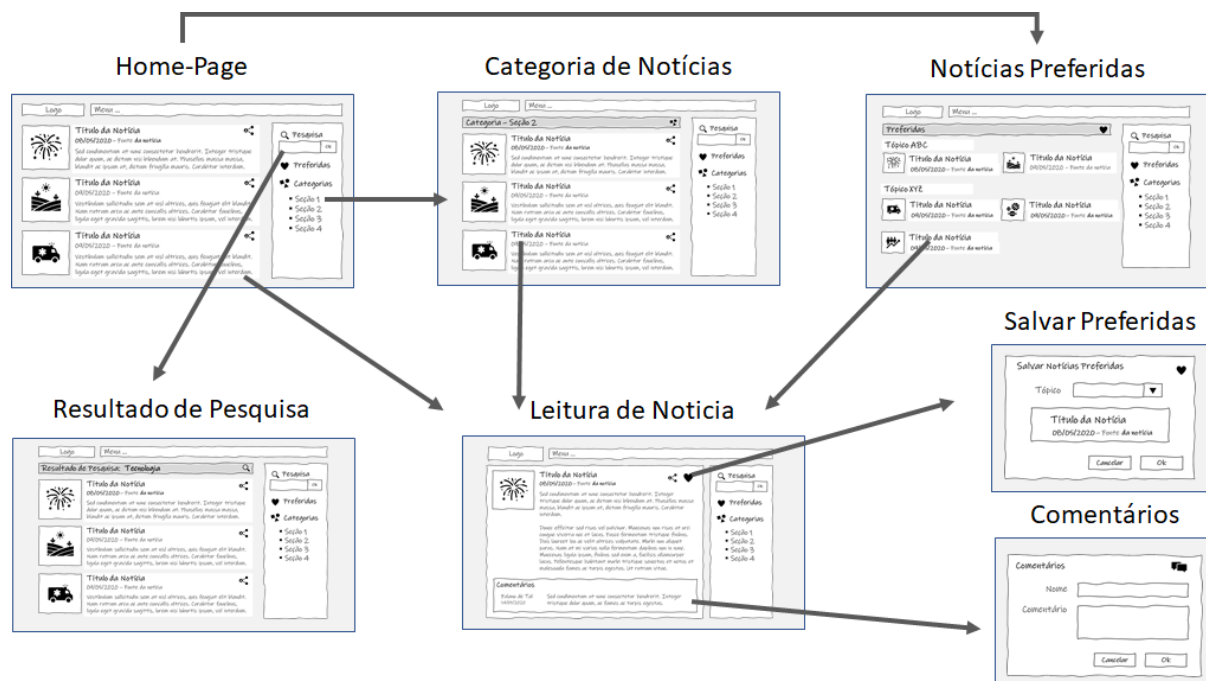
Home-Page

Logo | Menu ...

Titulo da Notícia
09/05/2020 - Fonte da notícia

Titulo da Notícia
09/05/2020 - Fonte da notícia

Titulo da Notícia
09/05/2020 - Fonte da notícia

Pesquisa
ok
Preferidas
Categorias
• Seção 1
• Seção 2
• Seção 3
• Seção 4

Categoria de Notícias

Logo | Menu ...
Categoria - Seção 2

Titulo da Notícia
09/05/2020 - Fonte da notícia

Titulo da Notícia
09/05/2020 - Fonte da notícia

Titulo da Notícia
09/05/2020 - Fonte da notícia

Pesquisa
ok
Preferidas
Categorias
• Seção 1
• Seção 2
• Seção 3
• Seção 4

Notícias Preferidas

Logo | Menu ...
Preferidas
Tópico ABC
Titulo da Notícia
09/05/2020 - Fonte da notícia
Titulo da Notícia
09/05/2020 - Fonte da notícia
Tópico XYZ
Titulo da Notícia
09/05/2020 - Fonte da notícia
Titulo da Notícia
09/05/2020 - Fonte da notícia
Titulo da Notícia
09/05/2020 - Fonte da notícia

Pesquisa
ok
Preferidas
Categorias
• Seção 1
• Seção 2
• Seção 3
• Seção 4

Salvar Preferidas

Salvar Notícias Preferidas
Tópico
Titulo da Notícia
09/05/2020 - Fonte da notícia
Cancelar | Ok

Resultado de Pesquisa

Logo | Menu ...
Resultado de Pesquisa: Tecnologia

Titulo da Notícia
09/05/2020 - Fonte da notícia

Titulo da Notícia
09/05/2020 - Fonte da notícia

Titulo da Notícia
09/05/2020 - Fonte da notícia

Pesquisa
ok
Preferidas
Categorias
• Seção 1
• Seção 2
• Seção 3
• Seção 4

Leitura de Noticia

Logo | Menu ...
Titulo da Notícia
09/05/2020 - Fonte da notícia
Comentários

Pesquisa
ok
Preferidas
Categorias
• Seção 1
• Seção 2
• Seção 3
• Seção 4

Comentários

Comentários
Nome
Comentário
Cancelar | Ok